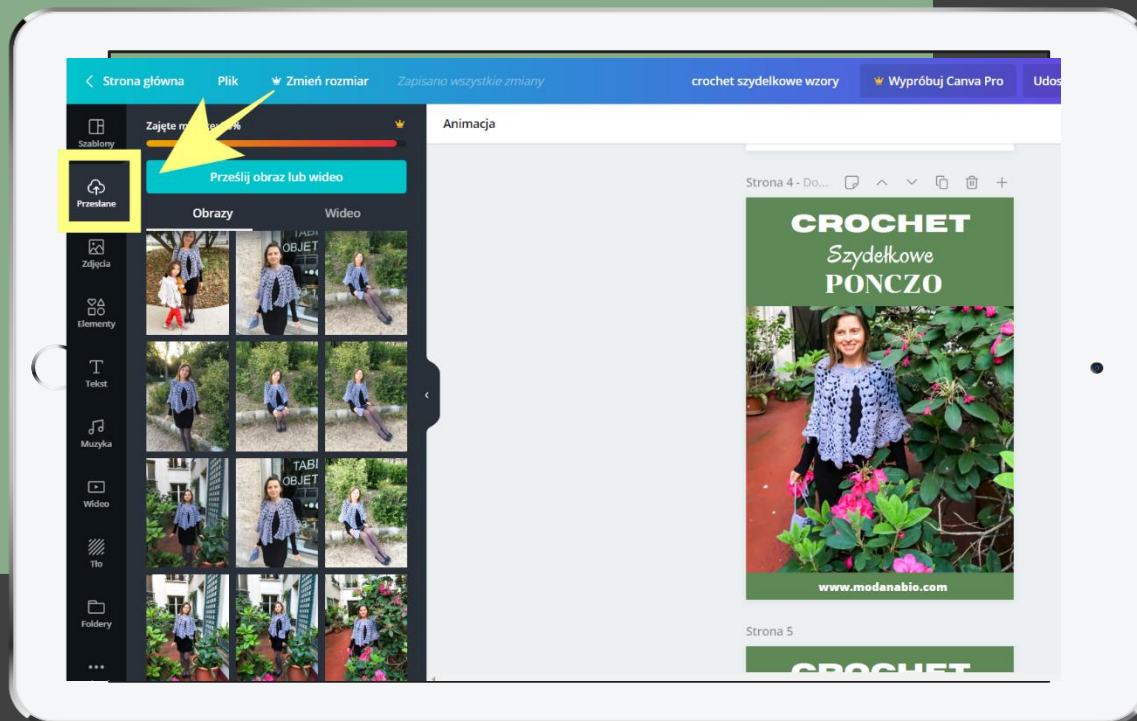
< Strona główna Plik Zmień rozmiar Zapisano wszystkie zmiany crochet szydelkowe wzory Wypróbuj Canva Pro Udos

Szablony
Przesłane
Zdjęcia
Elementy
Tekst
Muzyka
Wideo
Tło
Foldery

Zajęte m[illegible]%

Prześlij obraz lub wideo

Obrazy Wideo

TABI OBJET

TABI OBJET

Animacja

Strona 4 - Do...

CROCHET
Szydełkowe
PONCZO

www.modanabio.com

Strona 5

CROCHET